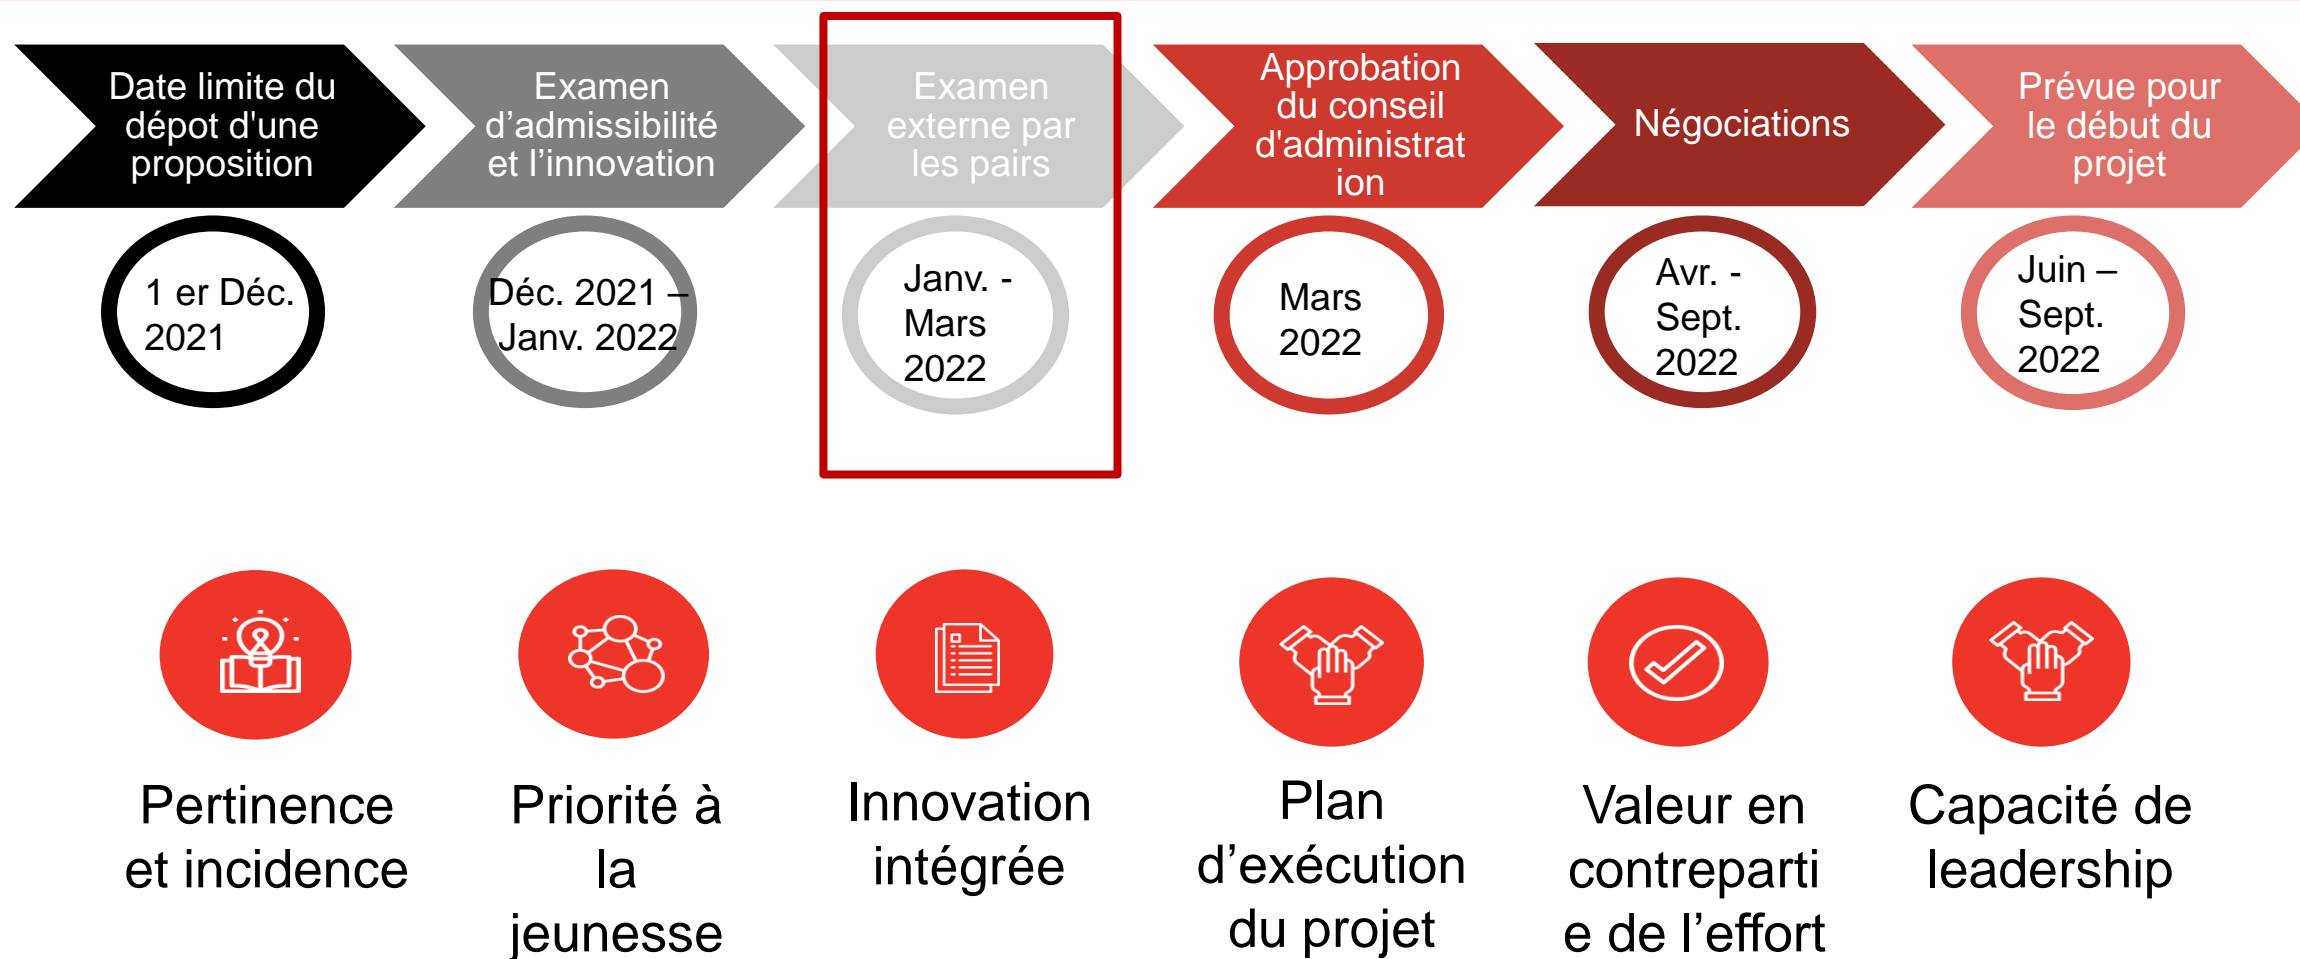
Date limite du dépot d'une proposition

1 er Déc. 2021

Examen d’admissibilité et l’innovation

Déc. 2021 – Janv. 2022

Examen externe par les pairs

Janv. - Mars 2022

Approbation du conseil d'administrat ion

Mars 2022

Négociations

Avr. - Sept. 2022

Prévue pour le début du projet

Juin – Sept. 2022

Pertinence et incidence

Priorité à la jeunesse

Innovation intégrée

Plan d’exécution du projet

Valeur en contreparti e de l’effort

Capacité de leadership